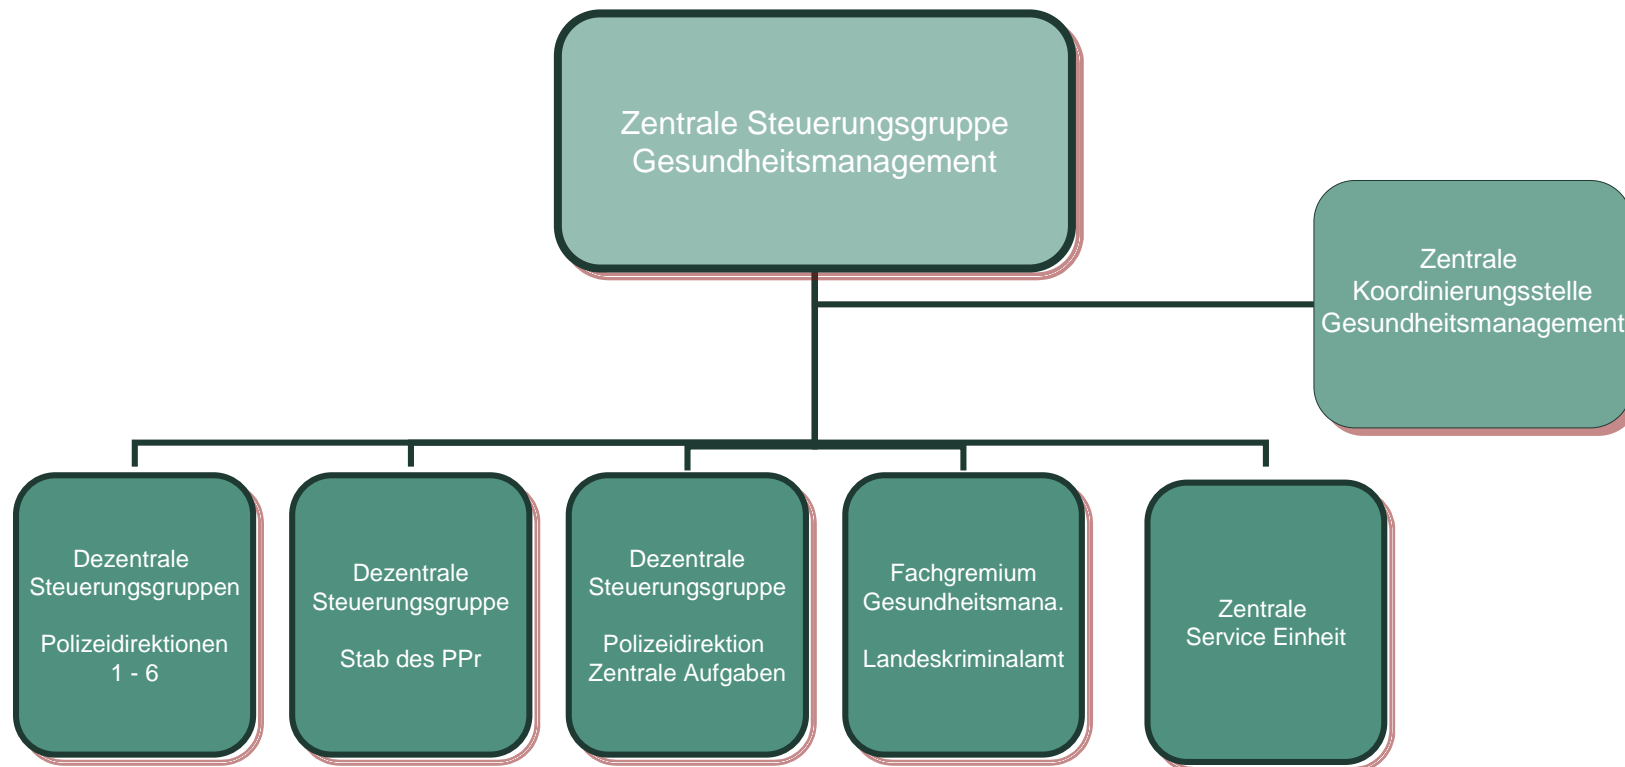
Zentrale Steuerungsgruppe Gesundheitsmanagement

Zentrale Koordinierungsstelle Gesundheitsmanagement

Dezentrale Steuerungsgruppen

Polizeidirektionen 1 - 6

Dezentrale Steuerungsgruppe

Stab des PPr

Dezentrale Steuerungsgruppe

Polizeidirektion Zentrale Aufgaben

Fachgremium Gesundheitsmana.

Landeskriminalamt

Zentrale Service Einheit